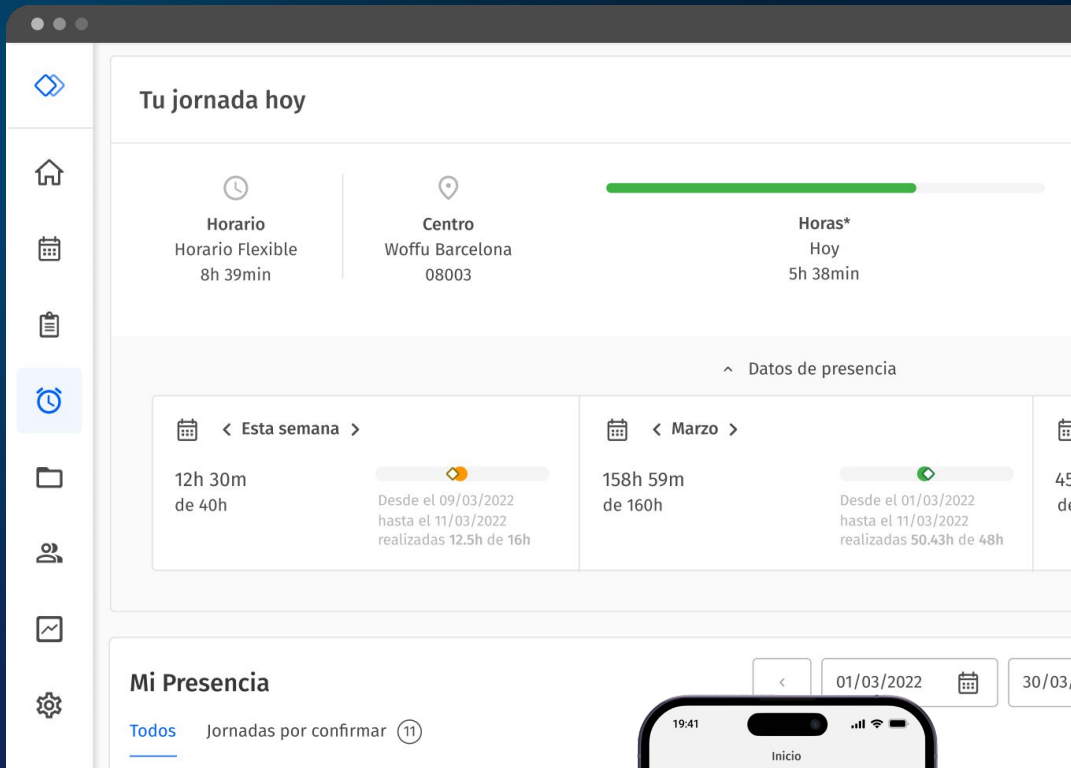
Tu jornada hoy

Horario
Horario Flexible
8h 39min

Centro
Woffu Barcelona
08003

Horas*
Hoy
5h 38min

Datos de presencia

< Esta semana >

12h 30m
de 40h

Desde el 09/03/2022
hasta el 11/03/2022
realizadas 12.5h de 16h

< Marzo >

158h 59m
de 160h

Desde el 01/03/2022
hasta el 11/03/2022
realizadas 50.43h de 48h

45
de

Mi Presencia

Todos   Jornadas por confirmar (11)

<   01/03/2022   30/03/

19:41

Inicio